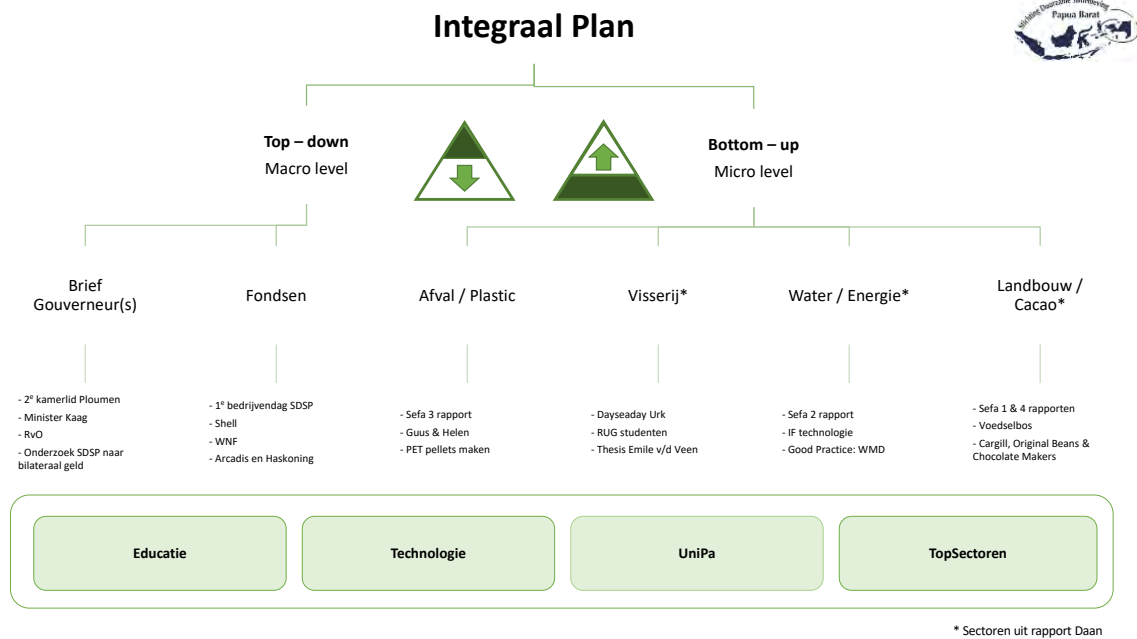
Integraal Plan

Stichting Duurzame Ontwikkeling Papua Barat

Top – down
Macro level

Bottom – up
Micro level

Brief Gouverneur(s)

Fondsen

Afval / Plastic

Visserij*

Water / Energie*

Landbouw / Cacao*

- 2$^e$ kamerlid Ploumen
- Minister Kaag
- RvO
- Onderzoek SDSP naar bilateraal geld

- 1$^e$ bedrijvendag SDSP
- Shell
- WNF
- Arcadis en Haskoning

- Sefa 3 rapport
- Guus & Helen
- PET pellets maken

- Dayseaday Urk
- RUG studenten
- Thesis Emile v/d Veen

- Sefa 2 rapport
- IF technologie
- Good Practice: WMD

- Sefa 1 & 4 rapporten
- Voedselbos
- Cargill, Original Beans & Chocolate Makers

Educatie

Technologie

UniPa

TopSectoren

* Sectoren uit rapport Daan